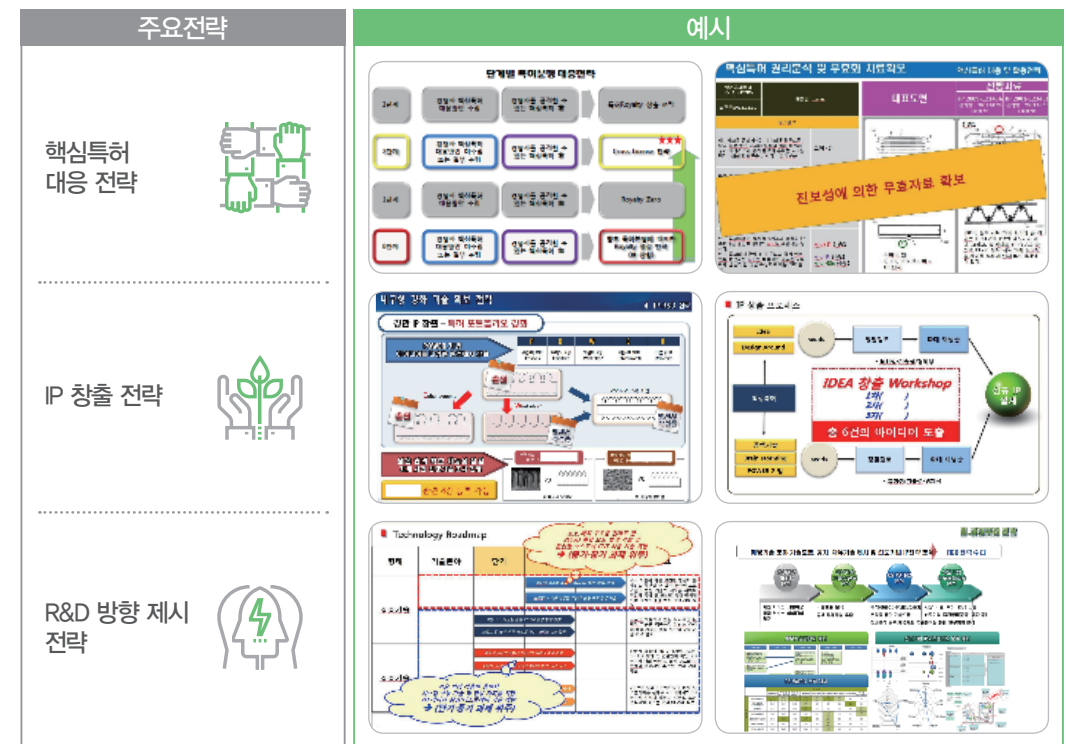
주요전략

핵심특허 대응 전략

IP 창출 전략

R&D 방향 제시 전략

예시

단계별 특허분쟁 대응전략

Royalty Zero

핵심특허 권리분석 및 무효화 자료확보

진보성에 의한 무효자료 확보

IP 창출 프로세스

IDEA 창출 Workshop

총 6건의 아이디어 도출

Technology Roadmap

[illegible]